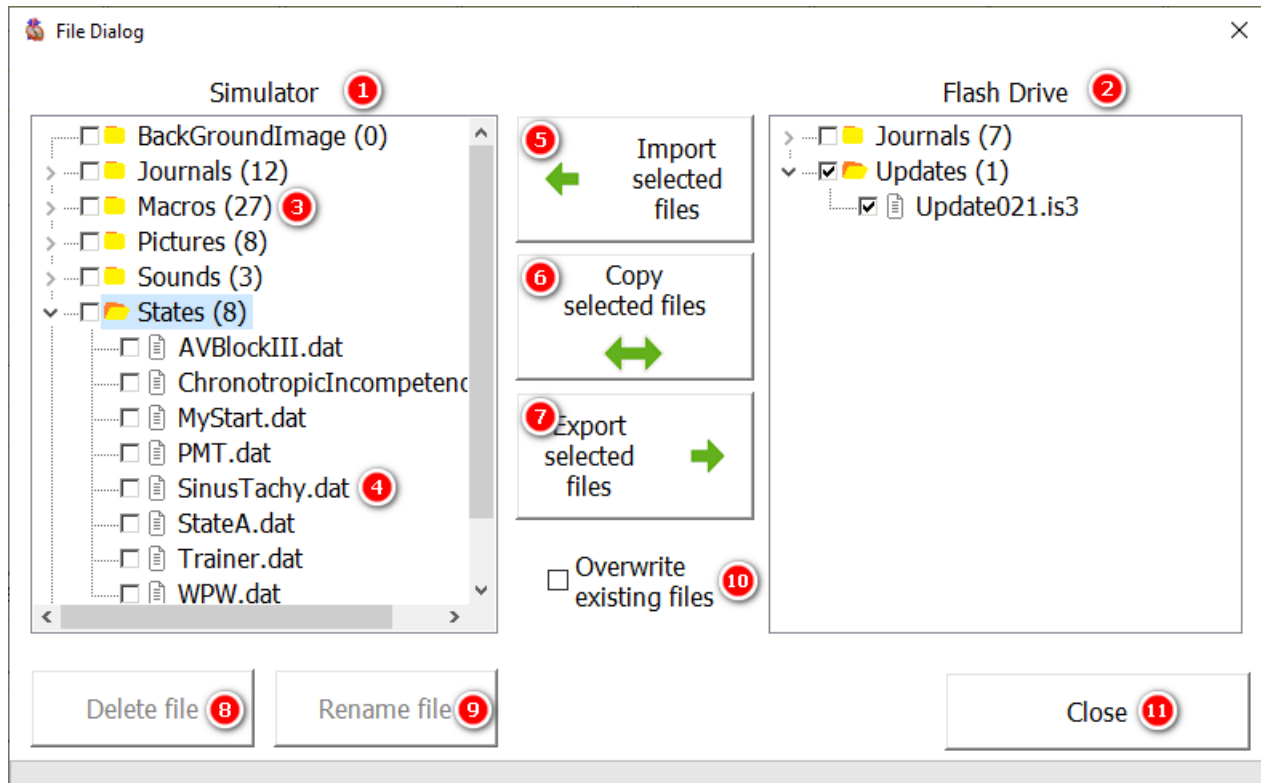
File Dialog

Simulator 1

BackGroundImage (0)
Journals (12)
Macros (27) 3
Pictures (8)
Sounds (3)
States (8)
AVBlockIII.dat
ChronotropicIncompetenc
MyStart.dat
PMT.dat
SinusTachy.dat 4
StateA.dat
Trainer.dat
WPW.dat

5 Import selected files

6 Copy selected files

7 Export selected files

Overwrite existing files 10

Flash Drive 2

Journals (7)
Updates (1)
Update021.is3

Delete file 8

Rename file 9

Close 11